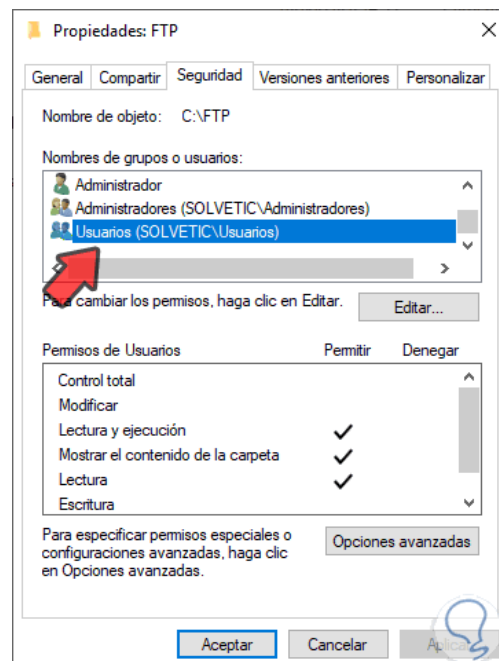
Propiedades: FTP

General | Compartir | Seguridad | Versiones anteriores | Personalizar

Nombre de objeto: C:\FTP

Nombres de grupos o usuarios:

Administrador
Administradores (SOLVETIC\Administradores)
Usuarios (SOLVETIC\Usuarios)

Para cambiar los permisos, haga clic en Editar.

Editar...

| Permisos de Usuarios | Permitir | Denegar |
|---|---|---|
| Control total | | |
| Modificar | | |
| Lectura y ejecución | ✓ | |
| Mostrar el contenido de la carpeta | ✓ | |
| Lectura | ✓ | |
| Escritura | | |

Para especificar permisos especiales o configuraciones avanzadas, haga clic en Opciones avanzadas.

Opciones avanzadas

Aceptar | Cancelar | Aplicar